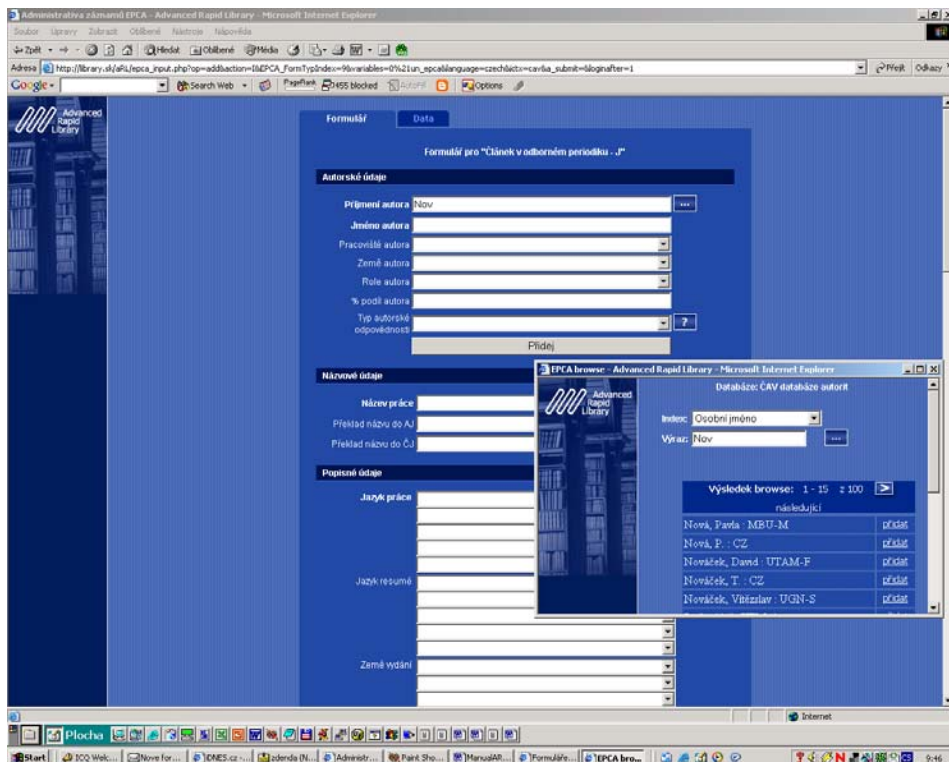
Administrativa záznamů EPCA - Advanced Rapid Library - Microsoft Internet Explorer

Soubor Úpravy Zobrazit Oblíbené Nástroje Nápověda

Zpět Hledat Oblíbené Média

Adresa http://library.sk/aRL/epca_input.php?op=addbaction=I&EPCA_FormTypIndex=9&variables=0%21un_epcablanguage=czech&ictx=cav&a_submit=&loginafter=1

Přejít Odkazy

Google Search Web 3455 blocked AutoFill Options

Advanced Rapid Library

Formulář Data

Formulář pro "Článek v odborném periodiku - J"

Autorské údaje

Příjmení autora Nov

Jméno autora

Pracoviště autora

Země autora

Role autora

% podíl autora

Typ autorské odpovědnosti ?

Přidej

Názvové údaje

Název práce

Překlad názvu do AJ

Překlad názvu do ČJ

Popisné údaje

Jazyk práce

Jazyk resumé

Země vydání

EPCA browse - Advanced Rapid Library - Microsoft Internet Explorer

Advanced Rapid Library

Databáze: ČAV databáze autorit

Index: Osobní jméno

Výraz: Nov

Výsledek browse: 1 - 15 z 100 >

následující

| | |
|---|---|
| Nová, Pavla : MBU-M | přidat |
| Nová, P. : CZ | přidat |
| Nováček, David : UTAM-F | přidat |
| Nováček, T. : CZ | přidat |
| Nováček, Vítězslav : UGN-S | přidat |

Internet

Plocha

Start ICQ Welc... Nove for... iDNES.cz -... zdenda (N... Administr... Paint Sho... ManualAR... Formuláře... EPCA bro... 9:46